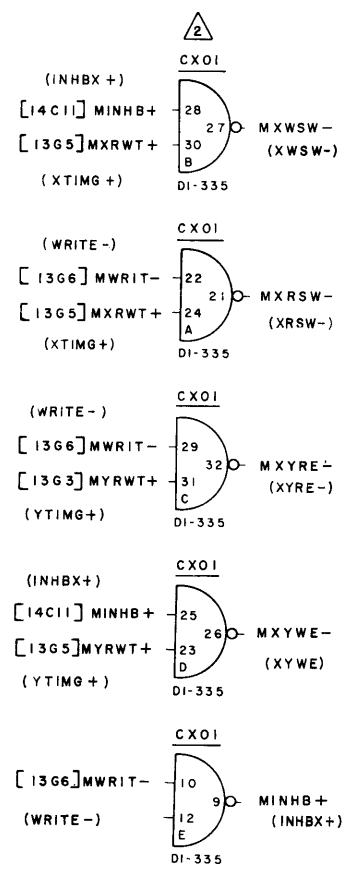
2

CX01

(INHBX +)

[14C11] MINHB+

[13G5] MXRWT+

(XTIMG +)

28

30

B

27

MXWSW-

(XWSW-)

DI-335

CX01

(WRITE -)

[13G6] MWRIT-

[13G5] MXRWT +

(XTIMG+)

22

24

A

21

MXRSW-

(XRSW-)

DI-335

CX01

(WRITE- )

[13G6] MWRIT-

[13G3] MYRWT +

(YTIMG+)

29

31

C

32

MXYRE-

(XYRE-)

DI-335

CX01

(INHBX+)

[14C11] MINHB +

[13G5] MYRWT +

(YTIMG +)

25

23

D

26

MXYWE-

(XYWE)

DI-335

CX01

[13G6] MWRIT-

(WRITE -)

10

12

E

9

MINHB +

(INHBX+)

DI-335